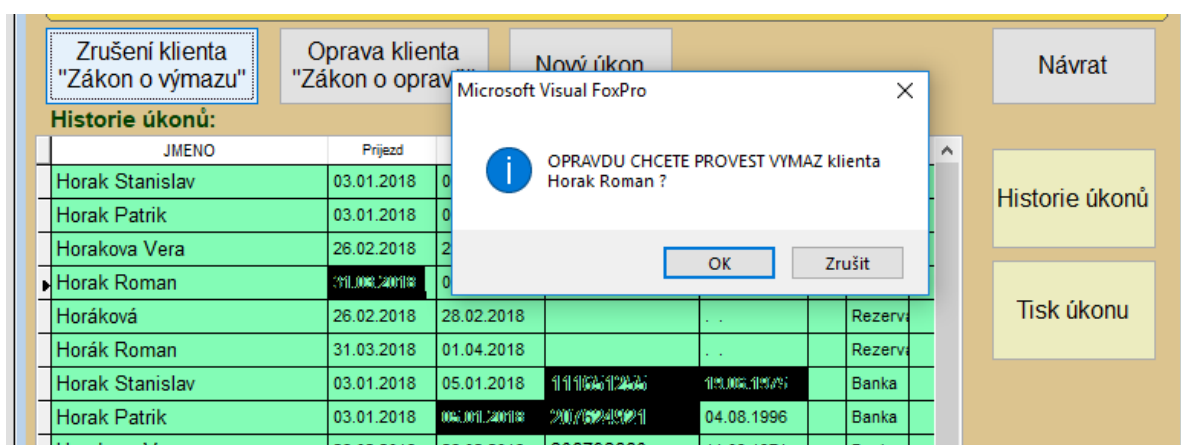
Zrušení klienta "Zákon o výmazu"

Oprava klienta "Zákon o oprav

Nový úkon

Návrat

Historie úkonů:

Microsoft Visual FoxPro

OPRAVDU CHCETE PROVEST VYMAZ klienta Horak Roman ?

OK

Zrušit

| JMENO | Prijezd | | | | | |
|---|---|---|---|---|---|---|
| Horak Stanislav | 03.01.2018 | 0 | | | | |
| Horak Patrik | 03.01.2018 | 0 | | | | |
| Horakova Vera | 26.02.2018 | 2 | | | | |
| Horak Roman | 31.03.2018 | 0 | | | | |
| Horáková | 26.02.2018 | 28.02.2018 | | . . | | Rezerv |
| Horák Roman | 31.03.2018 | 01.04.2018 | | . . | | Rezerv |
| Horak Stanislav | 03.01.2018 | 05.01.2018 | 111651235 | 19.05.1975 | | Banka |
| Horak Patrik | 03.01.2018 | 05.01.2018 | 207624921 | 04.08.1996 | | Banka |

Historie úkonů

Tisk úkonu